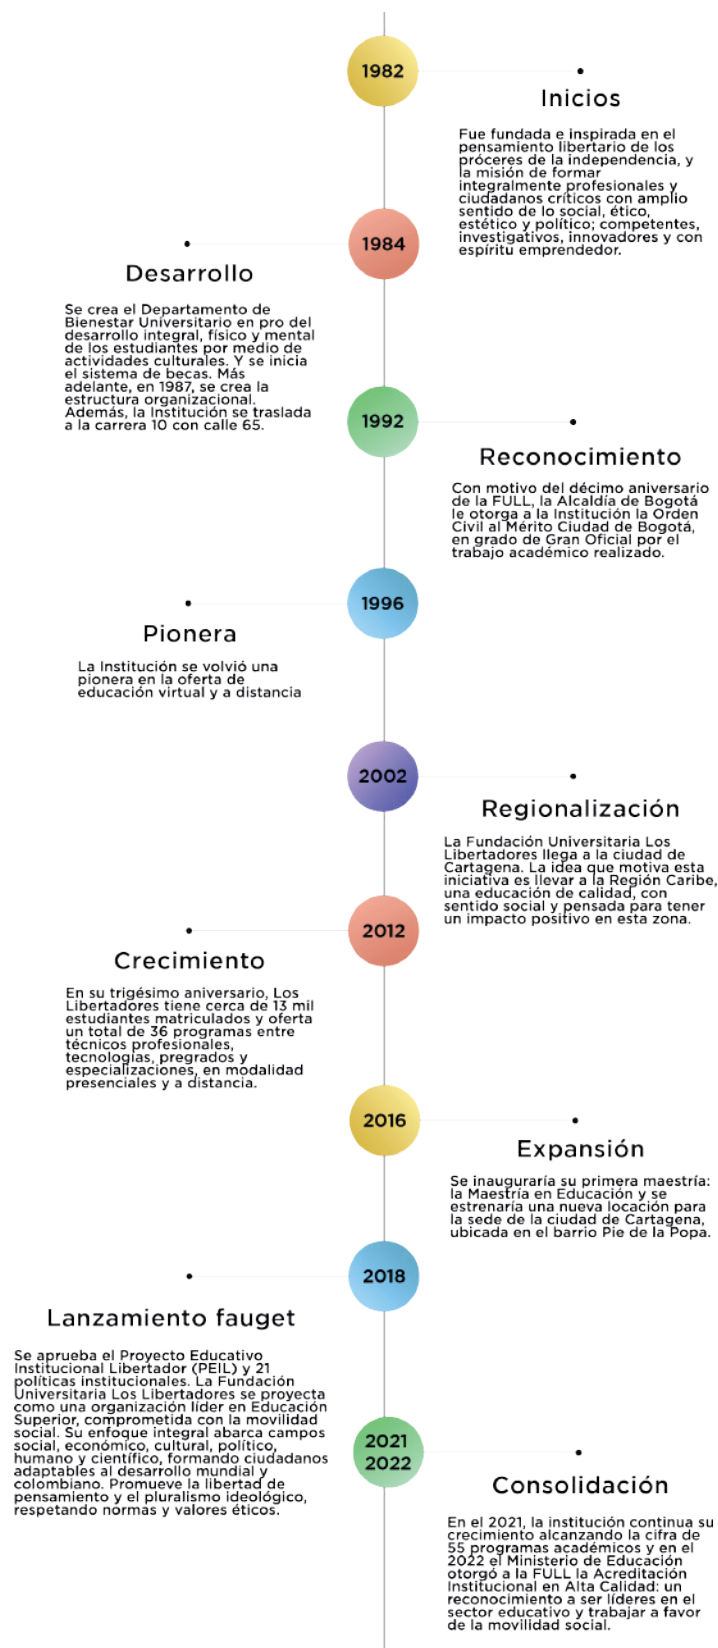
1982

Inicios

Fue fundada e inspirada en el pensamiento libertario de los próceres de la independencia, y la misión de formar integralmente profesionales y ciudadanos críticos con amplio sentido de lo social, ético, estético y político; competentes, investigativos, innovadores y con espíritu emprendedor.

1984

Desarrollo

Se crea el Departamento de Bienestar Universitario en pro del desarrollo integral, físico y mental de los estudiantes por medio de actividades culturales. Y se inicia el sistema de becas. Más adelante, en 1987, se crea la estructura organizacional. Además, la Institución se traslada a la carrera 10 con calle 65.

1992

Reconocimiento

Con motivo del décimo aniversario de la FULL, la Alcaldía de Bogotá le otorga a la Institución la Orden Civil al Mérito Ciudad de Bogotá, en grado de Gran Oficial por el trabajo académico realizado.

1996

Pionera

La Institución se volvió una pionera en la oferta de educación virtual y a distancia

2002

Regionalización

La Fundación Universitaria Los Libertadores llega a la ciudad de Cartagena. La idea que motiva esta iniciativa es llevar a la Región Caribe, una educación de calidad, con sentido social y pensada para tener un impacto positivo en esta zona.

2012

Crecimiento

En su trigésimo aniversario, Los Libertadores tiene cerca de 13 mil estudiantes matriculados y oferta un total de 36 programas entre técnicos profesionales, tecnologías, pregrados y especializaciones, en modalidad presenciales y a distancia.

2016

Expansión

Se inauguraría su primera maestría: la Maestría en Educación y se estrenaría una nueva locación para la sede de la ciudad de Cartagena, ubicada en el barrio Pie de la Popa.

2018

Lanzamiento fauget

Se aprueba el Proyecto Educativo Institucional Libertador (PEIL) y 21 políticas institucionales. La Fundación Universitaria Los Libertadores se proyecta como una organización líder en Educación Superior, comprometida con la movilidad social. Su enfoque integral abarca campos social, económico, cultural, político, humano y científico, formando ciudadanos adaptables al desarrollo mundial y colombiano. Promueve la libertad de pensamiento y el pluralismo ideológico, respetando normas y valores éticos.

2021
2022

Consolidación

En el 2021, la institución continua su crecimiento alcanzando la cifra de 55 programas académicos y en el 2022 el Ministerio de Educación otorgó a la FULL la Acreditación Institucional en Alta Calidad: un reconocimiento a ser líderes en el sector educativo y trabajar a favor de la movilidad social.